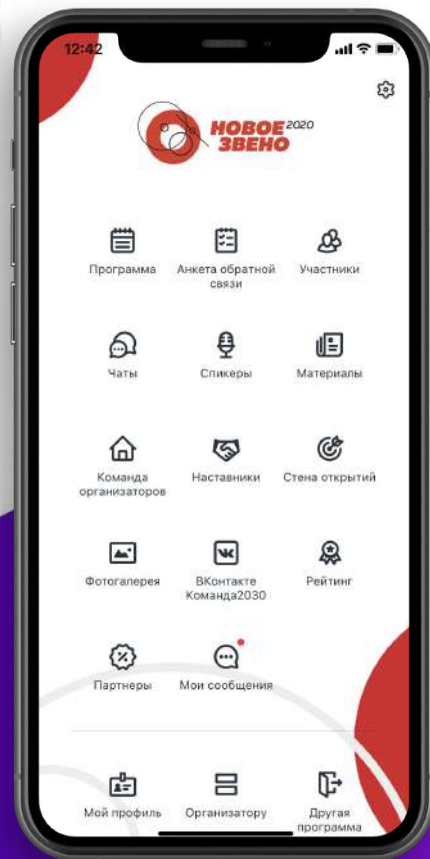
12:42

НОВОЕ 2020 ЗВЕНО

Программа
Анкета обратной связи
Участники

Чаты
Спикеры
Материалы

Команда организаторов
Наставники
Стена открытий

Фотогалерея
ВКонтакте Команда2030
Рейтинг

Партнеры
Мои сообщения

Мой профиль
Организатору
Другая программа